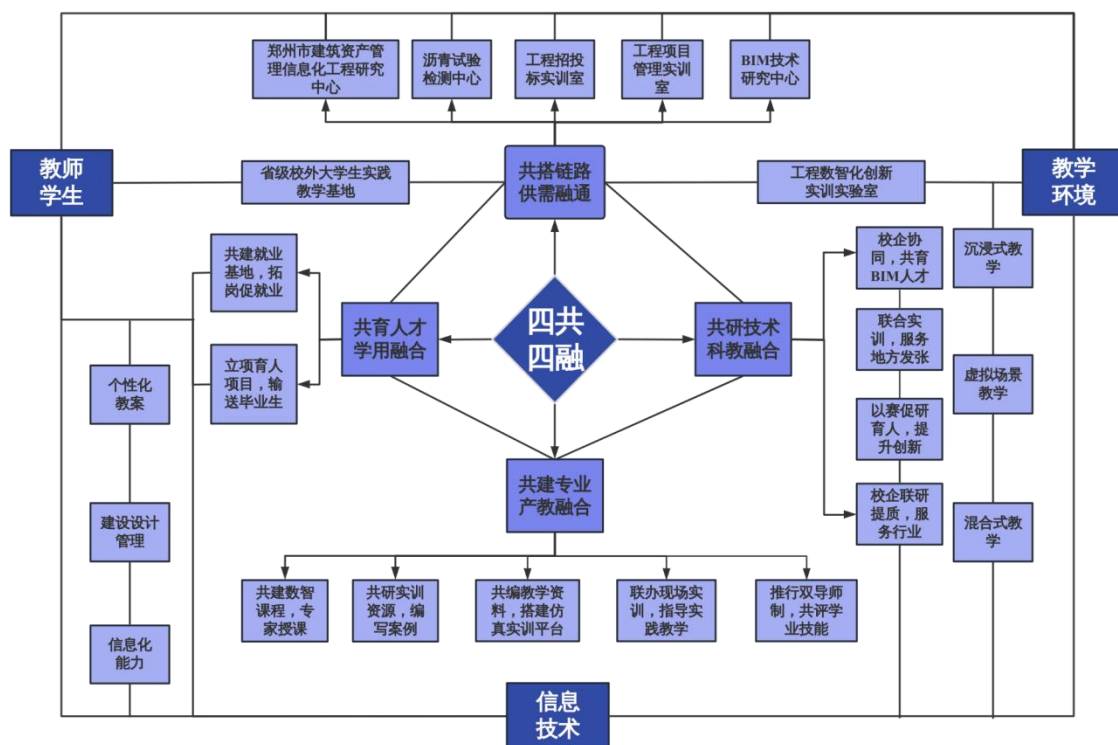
郑州市建筑资产管理信息化工程研究中心

沥青试验检测中心

工程招投标实训室

工程项目管理实训室

BIM技术研究中心

教师学生

省级校外大学生实践教学基地

共搭链路供需融通

工程数智化创新实训实验室

教学环境

共建就业基地，拓岗促就业

立项育人项目，输送毕业生

共育人才学用融合

四共四融

共研技术科教融合

校企协同，共育BIM人才

联合实训，服务地方发张

以赛促研育人，提升创新

校企联研提质，服务行业

沉浸式教学

虚拟场景教学

混合式教学

个性化教案

建设设计管理

信息化能力

共建专业产教融合

共建数智课程，专家授课

共研实训资源，编写案例

共编教学资料，搭建仿真实训平台

联办现场实训，指导实践教学

推行双导师制，共评学业技能

信息技术